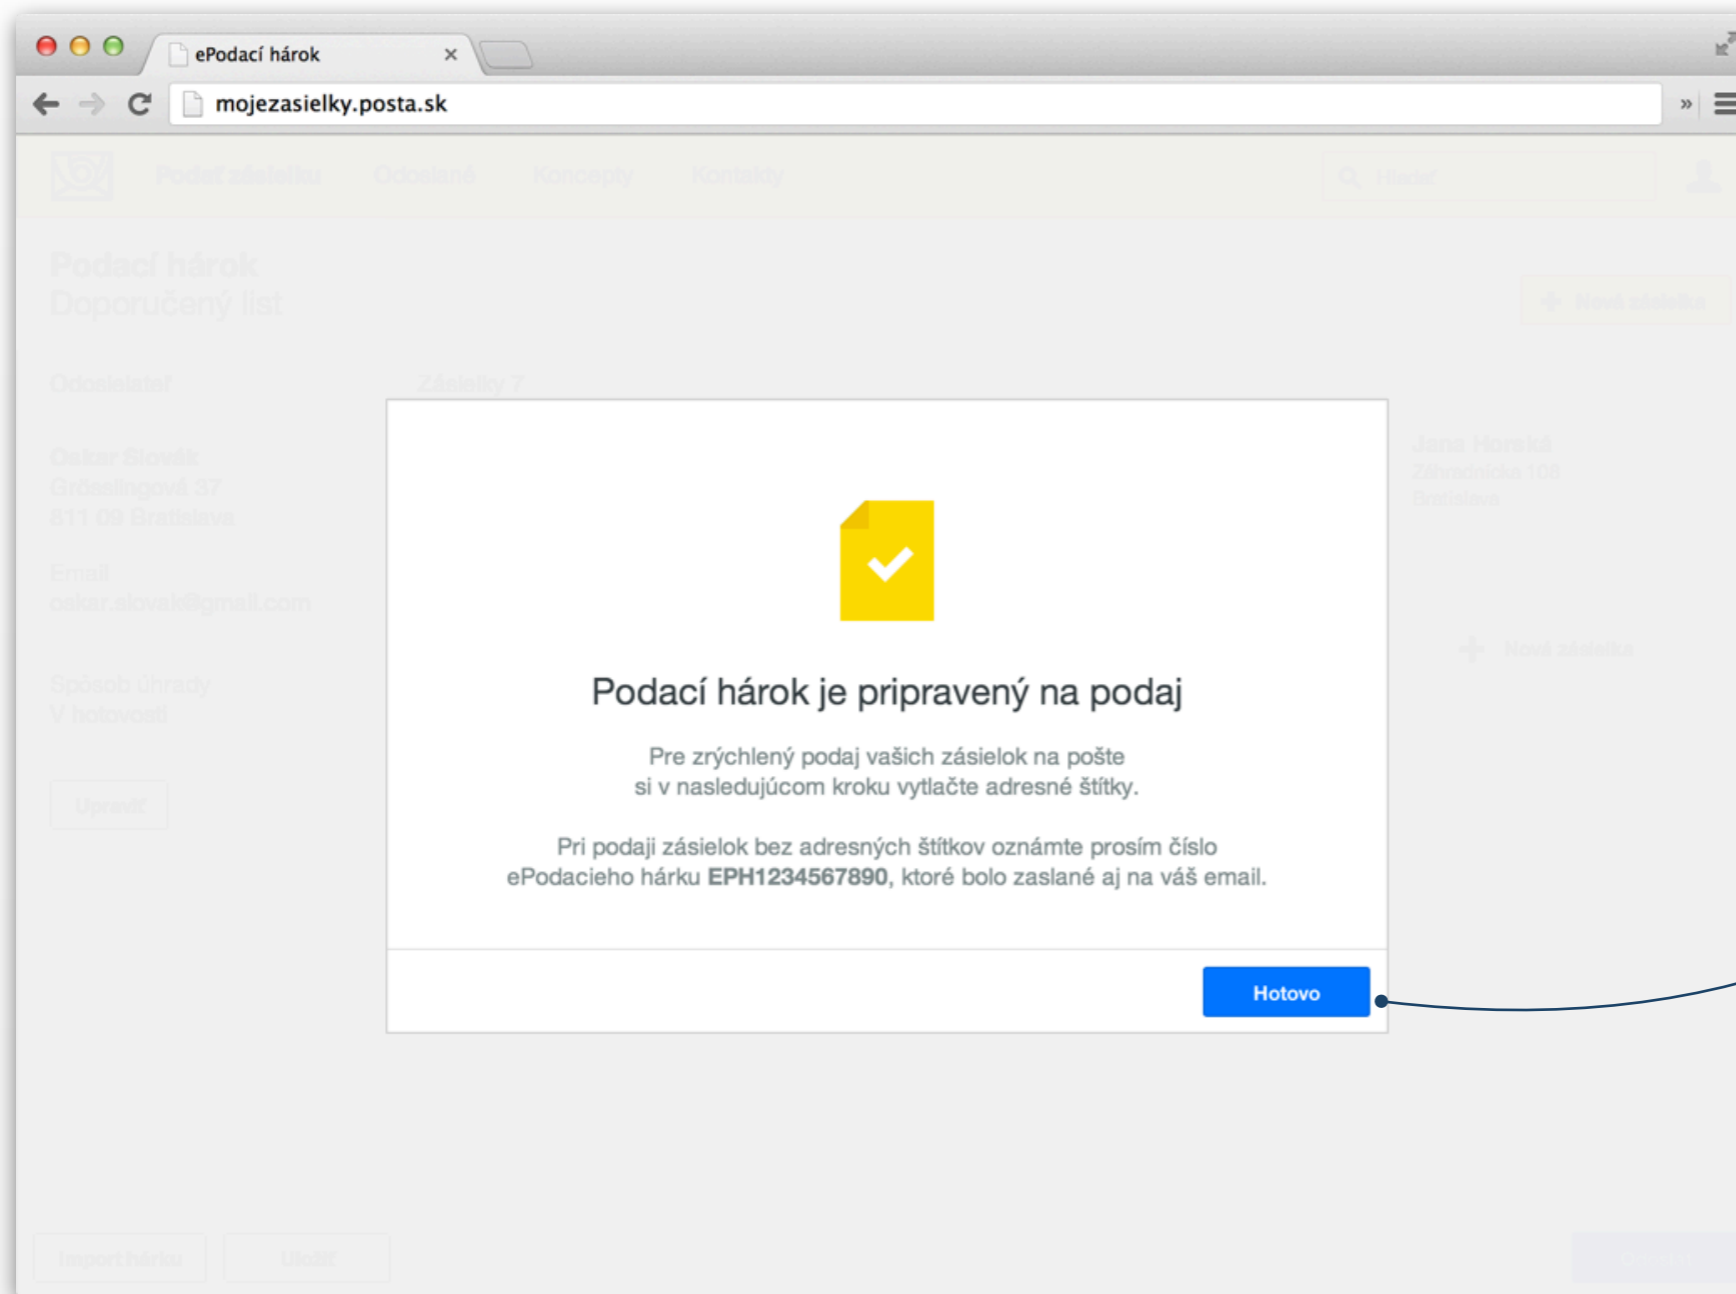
ePodací hárok

mojezasielky.posta.sk

Podať zásielku Odoslané Koncepty Kontakty

Hľadať

Podací hárok
Doporučený list

Nová zásielka

Odosielateľ

Zásielky 7

Oskar Slovák
Grösslingová 37
811 09 Bratislava

Email
oskar.slovak@gmail.com

Spôsob úhrady
V hotovosti

Upraviť

Jana Horská
Záhradnícka 108
Bratislava

Nová zásielka

Podací hárok je pripravený na podaj

Pre zrýchlený podaj vašich zásielok na pošte si v nasledujúcom kroku vytlačte adresné štítky.

Pri podaji zásielok bez adresných štítkov oznámte prosím číslo ePodacieho hárku **EPH1234567890**, ktoré bolo zaslané aj na váš email.

Hotovo

Import hárku

Uložiť